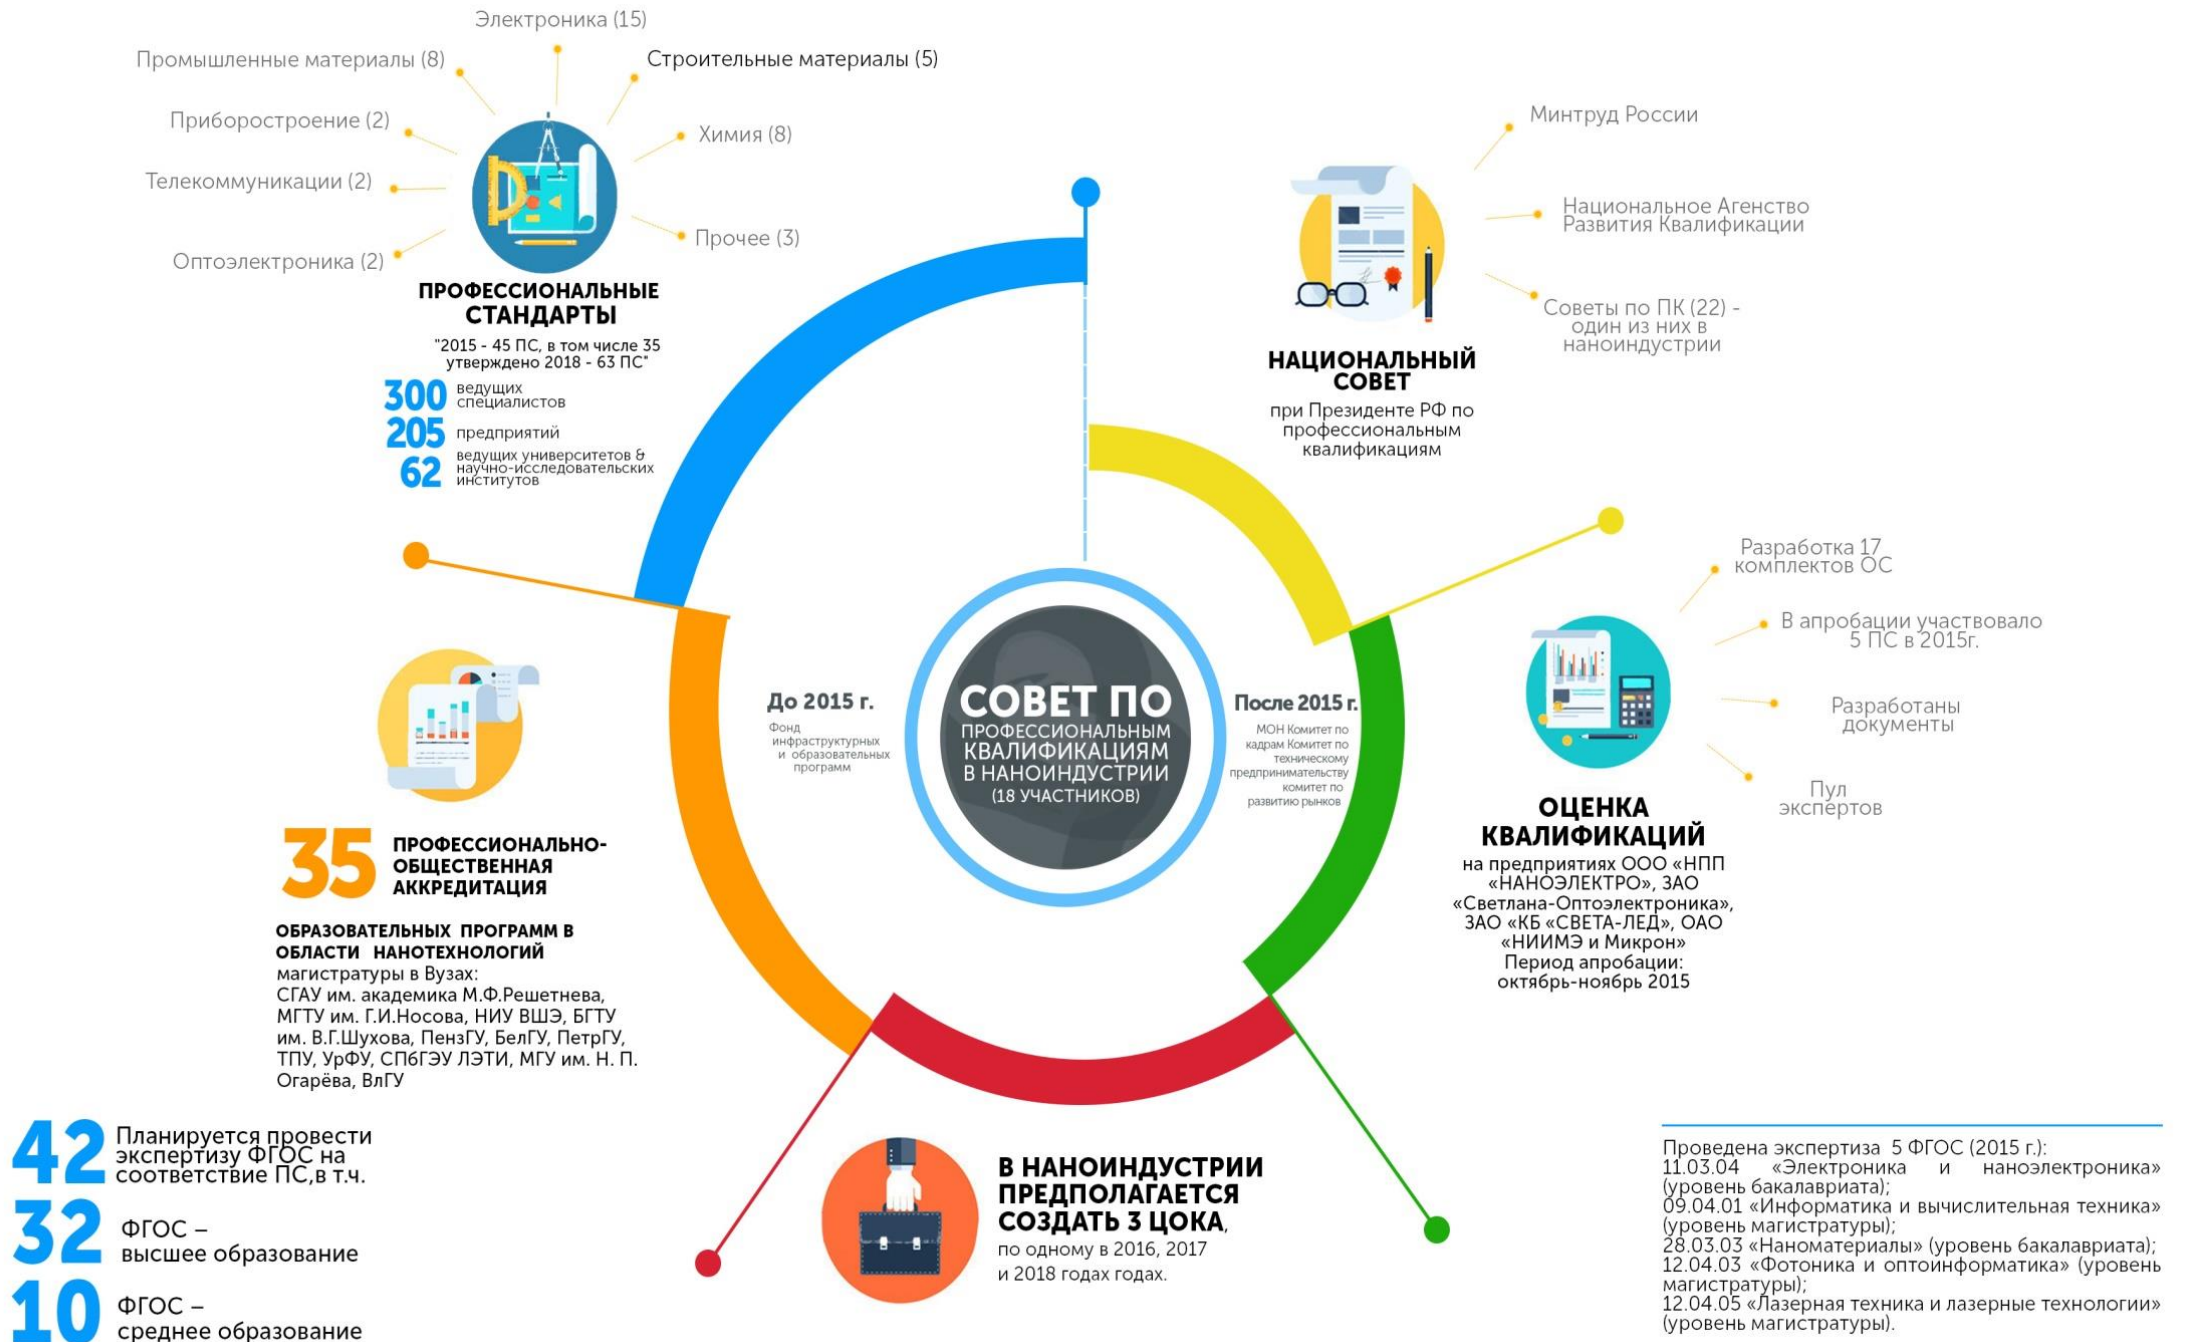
Электроника (15)
Промышленные материалы (8)
Строительные материалы (5)
Приборостроение (2)
Химия (8)
Телекоммуникации (2)
Прочее (3)
Оптоэлектроника (2)

ПРОФЕССИОНАЛЬНЫЕ СТАНДАРТЫ
"2015 - 45 ПС, в том числе 35 утверждено 2018 - 63 ПС"
300 ведущих специалистов
205 предприятий
62 ведущих университетов & научно-исследовательских институтов

Минтруд России
Национальное Агенство Развития Квалификации
Советы по ПК (22) - один из них в наноиндустрии

НАЦИОНАЛЬНЫЙ СОВЕТ
при Президенте РФ по профессиональным квалификациям

До 2015 г.
Фонд инфраструктурных и образовательных программ

СОВЕТ ПО ПРОФЕССИОНАЛЬНЫМ КВАЛИФИКАЦИЯМ В НАНОИНДУСТРИИ (18 УЧАСТНИКОВ)

После 2015 г.
МОН Комитет по кадрам Комитет по техническому предпринимательству комитет по развитию рынков

Разработка 17 комплектов ОС
В апробации участвовало 5 ПС в 2015г.
Разработаны документы
Пул экспертов

ОЦЕНКА КВАЛИФИКАЦИЙ
на предприятиях ООО «НПП «НАНОЭЛЕКТРО», ЗАО «Светлана-Оптоэлектроника», ЗАО «КБ «СВЕТА-ЛЕД», ОАО «НИИМЭ и Микрон»
Период апробации: октябрь-ноябрь 2015

35 ПРОФЕССИОНАЛЬНО-ОБЩЕСТВЕННАЯ АККРЕДИТАЦИЯ
ОБРАЗОВАТЕЛЬНЫХ ПРОГРАММ В ОБЛАСТИ НАНОТЕХНОЛОГИЙ
магистратуры в Вузах:
СГАУ им. академика М.Ф.Решетнева, МГТУ им. Г.И.Носова, НИУ ВШЭ, БГТУ им. В.Г.Шухова, ПензГУ, БелГУ, ПетрГУ, ТПУ, УрФУ, СПбГЭУ ЛЭТИ, МГУ им. Н. П. Огарёва, ВлГУ

42 Планируется провести экспертизу ФГОС на соответствие ПС,в т.ч.
32 ФГОС – высшее образование
10 ФГОС – среднее образование

В НАНОИНДУСТРИИ ПРЕДПОЛАГАЕТСЯ СОЗДАТЬ 3 ЦОКА,
по одному в 2016, 2017 и 2018 годах годах.

Проведена экспертиза 5 ФГОС (2015 г.):
11.03.04 «Электроника и наноэлектроника» (уровень бакалавриата);
09.04.01 «Информатика и вычислительная техника» (уровень магистратуры);
28.03.03 «Наноматериалы» (уровень бакалавриата);
12.04.03 «Фотоника и оптоинформатика» (уровень магистратуры);
12.04.05 «Лазерная техника и лазерные технологии» (уровень магистратуры).